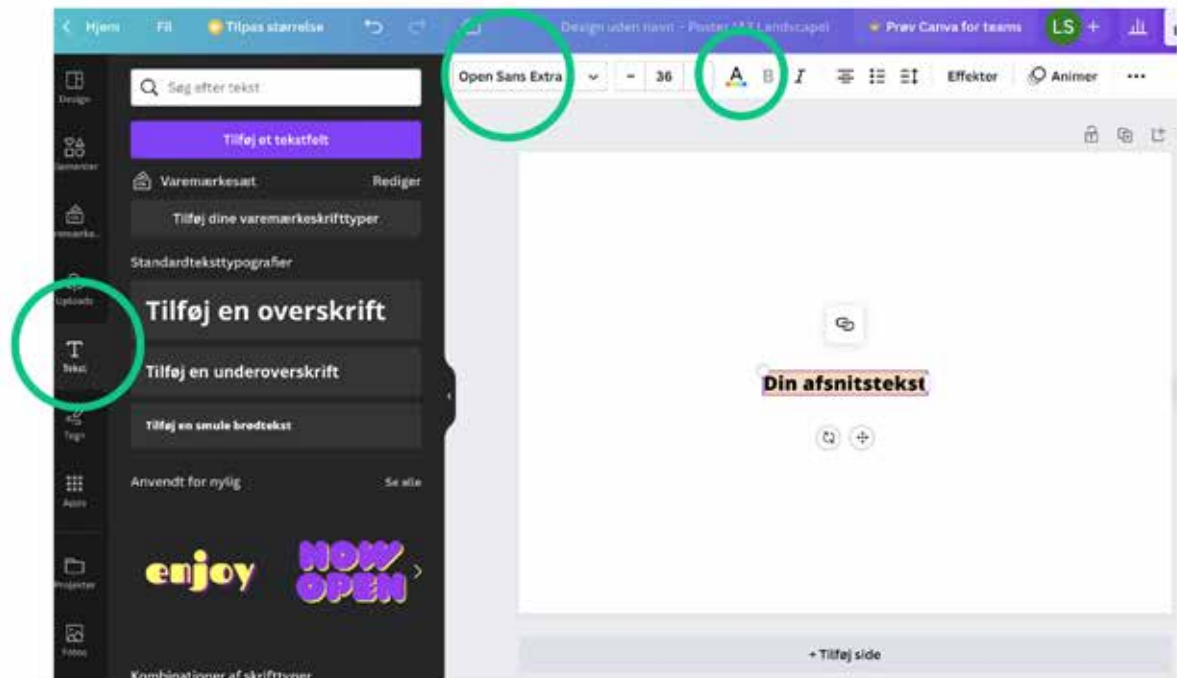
< Hjem Fil Tilpas størrelse Design uden navn - Poster (A3 Landscape) Prøv Canva for teams LS +

Design
Elementer
Varemærke...
Uploads
Tekst
Tegn
Apps
Projekter
Fotos

Søg efter tekst

Tilføj et tekstfelt

Varemærkesæt Rediger

Tilføj dine varemærkeskrifttyper

Standardteksttypografier

Tilføj en overskrift

Tilføj en underoverskrift

Tilføj en smule brødtekst

Anvendt for nylig Se alle

enjoy

NOW OPEN

Kombinationer af skrifttyper

Open Sans Extra - 36 A B I Effekter Animer ...

Din afsnitstekst

+ Tilføj side